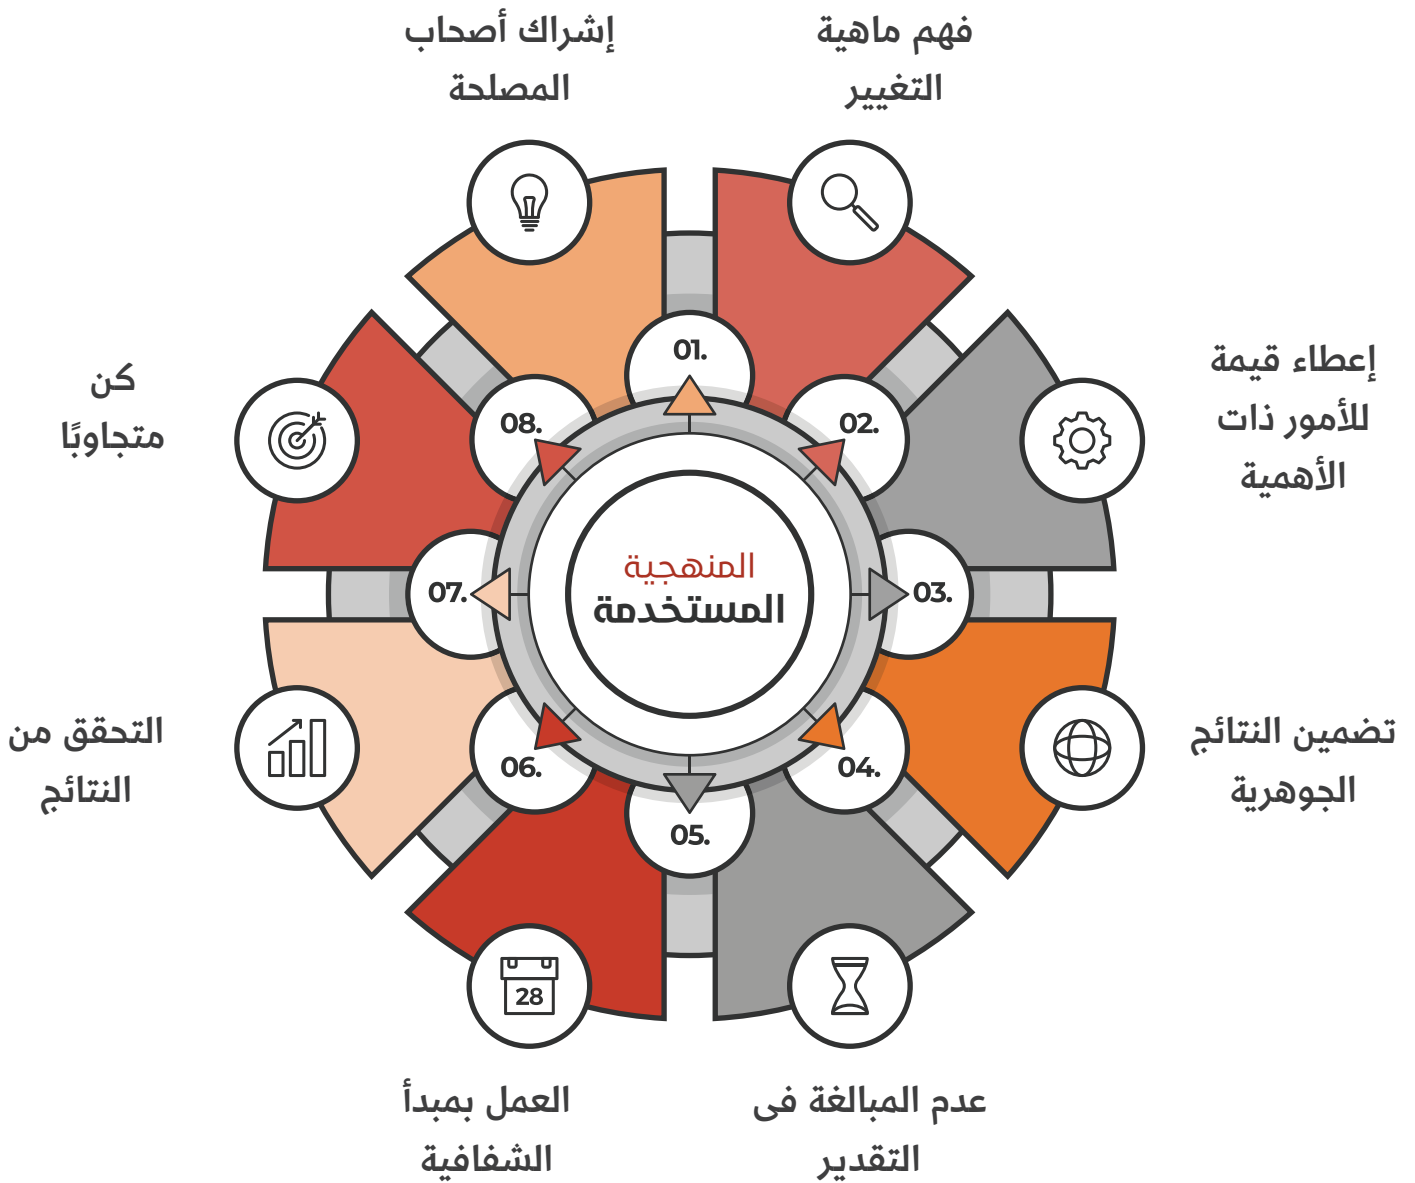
المنهجية
المستخدمة

01.
فهم ماهية التغيير

02.
إعطاء قيمة للأمور ذات الأهمية

03.

04.
تضمين النتائج الجوهرية

05.
عدم المبالغة فى التقدير

06.
العمل بمبدأ الشفافية

28

07.
التحقق من النتائج

08.
كن متجاوبًا

إشراك أصحاب المصلحة